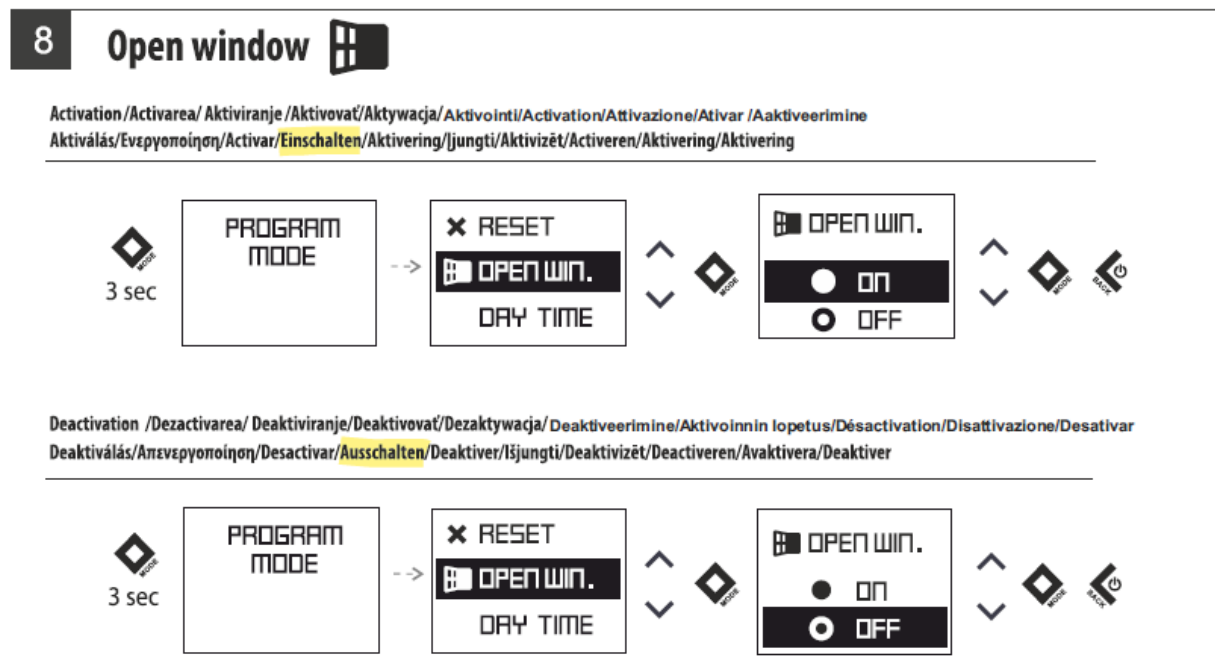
8 Open window

Activation /Activarea/ Aktiviranje /Aktivovať/Aktywacja/Aktivointi/Activation/Attivazione/Ativar /Aaktiveerimine Aktiválás/Ενεργοποίηση/Activar/Einschalten/Aktivering/Įjungti/Aktivizēt/Activeren/Aktivering/Aktivering

MODE 3 sec

PROGRAM MODE

RESET
OPEN WIN.
DAY TIME

MODE

OPEN WIN.
ON
OFF

MODE BACK

Deactivation /Dezactivarea/ Deaktiviranje/Deaktivovať/Dezaktywacja/Deaktiveerimine/Aktivoinnin lopetus/Désactivation/Disattivazione/Desativar Deaktiválás/Απενεργοποίηση/Desactivar/Ausschalten/Deaktiver/Išjungti/Deaktivizēt/Deactiveren/Avaktivera/Deaktiver

MODE 3 sec

PROGRAM MODE

RESET
OPEN WIN.
DAY TIME

MODE

OPEN WIN.
ON
OFF

MODE BACK